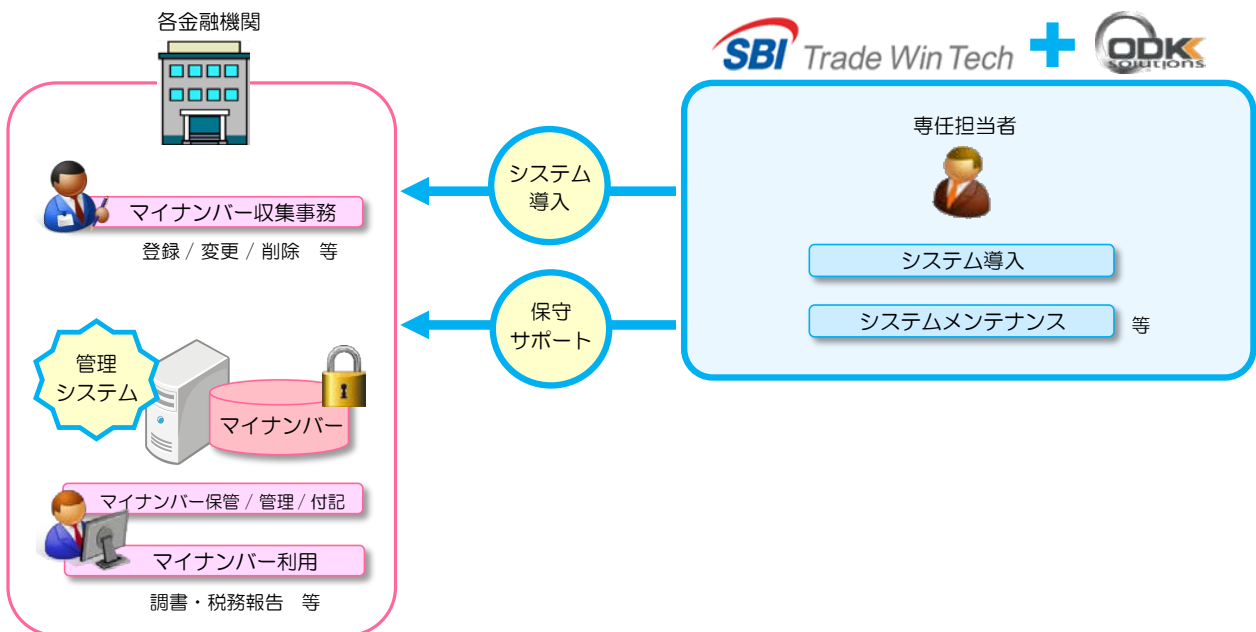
各金融機関

SBI Trade Win Tech

ODK solutions

専任担当者

マイナンバー収集事務

登録 / 変更 / 削除　等

システム導入

保守サポート

システム導入

システムメンテナンス

等

管理システム

マイナンバー

マイナンバー保管 / 管理 / 付記

マイナンバー利用

調書・税務報告　等